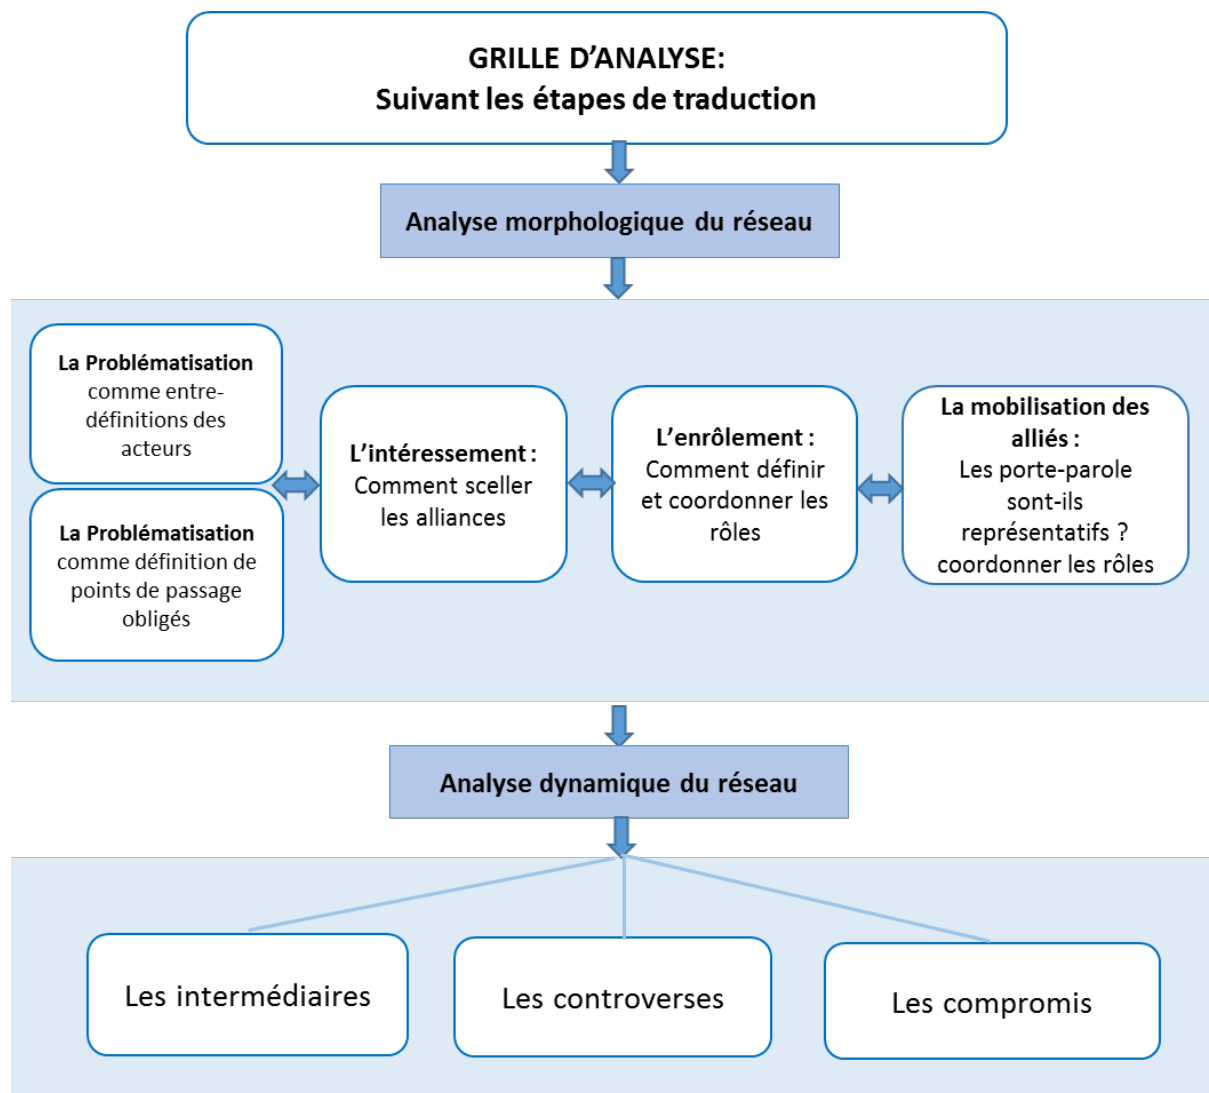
GRILLE D’ANALYSE:
Suivant les étapes de traduction

Analyse morphologique du réseau

La Problématisation comme entre-définitions des acteurs

La Problématisation comme définition de points de passage obligés

L’intéressement : Comment sceller les alliances

L’enrôlement : Comment définir et coordonner les rôles

La mobilisation des alliés : Les porte-parole sont-ils représentatifs ? coordonner les rôles

Analyse dynamique du réseau

Les intermédiaires

Les controverses

Les compromis